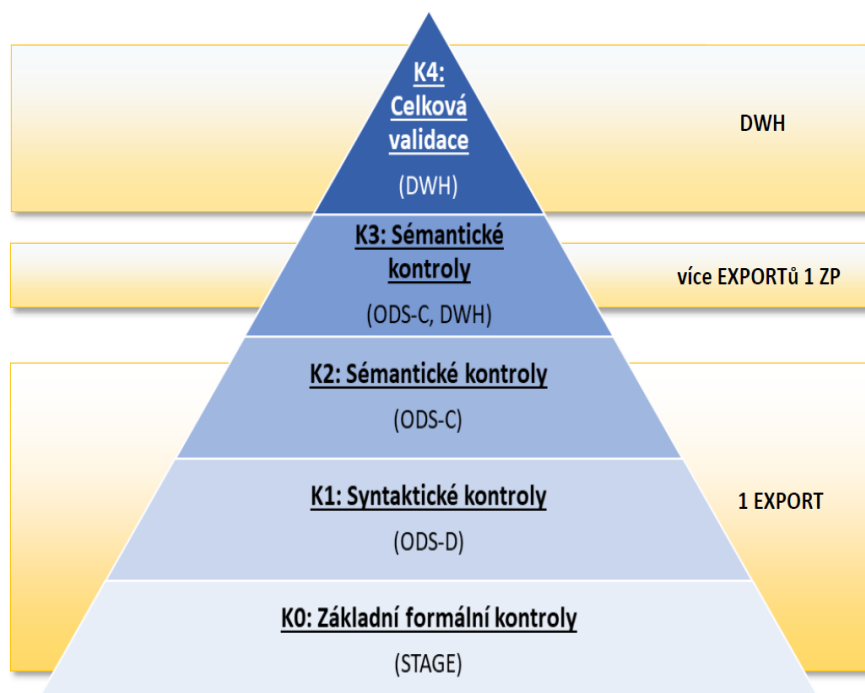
K4: Celková validace

(DWH)

DWH

K3: Sémantické kontroly

(ODS-C, DWH)

více EXPORTů 1 ZP

K2: Sémantické kontroly

(ODS-C)

K1: Syntaktické kontroly

(ODS-D)

1 EXPORT

K0: Základní formální kontroly

(STAGE)